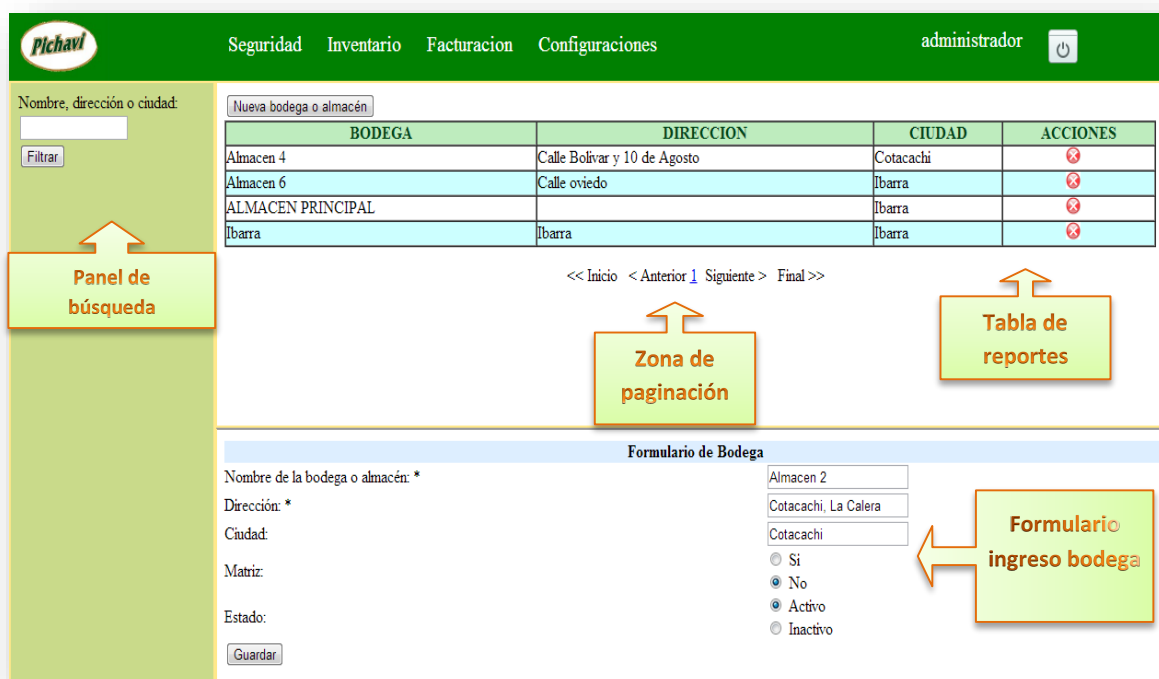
Pichavi

Seguridad Inventario Facturacion Configuraciones

administrador

Nombre, dirección o ciudad:

Filtrar

Panel de búsqueda

Nueva bodega o almacén

| BODEGA | DIRECCION | CIUDAD | ACCIONES |
|---|---|---|---|
| Almacen 4 | Calle Bolivar y 10 de Agosto | Cotacachi | |
| Almacen 6 | Calle oviedo | Ibarra | |
| ALMACEN PRINCIPAL | | Ibarra | |
| Ibarra | Ibarra | Ibarra | |

<< Inicio < Anterior 1 Siguiente > Final >>

Zona de paginación

Tabla de reportes

Formulario de Bodega

Nombre de la bodega o almacén: * Almacen 2

Dirección: * Cotacachi, La Calera

Ciudad: Cotacachi

Matriz: Si No

Estado: Activo Inactivo

Guardar

Formulario ingreso bodega